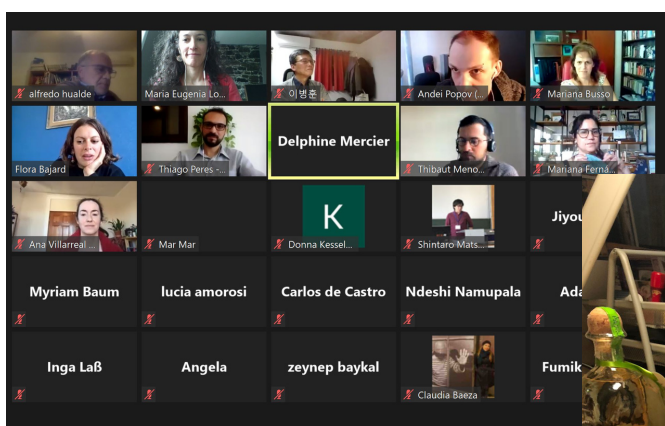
alfredo hualde
Maria Eugenia Lo...
이병훈
Andei Popov (...
Mariana Busso
Flora Bajard
Thiago Peres -...
Delphine Mercier
Thibaut Meno...
Mariana Ferna...
Ana Villarreal ...
Mar Mar
K
Donna Kessel...
Shintaro Mats...
Jiyou
Myriam Baum
lucia amorosi
Carlos de Castro
Ndeshi Namupala
Ada
Inga Laß
Angela
zeynep baykal
Claudia Baeza
Fumik